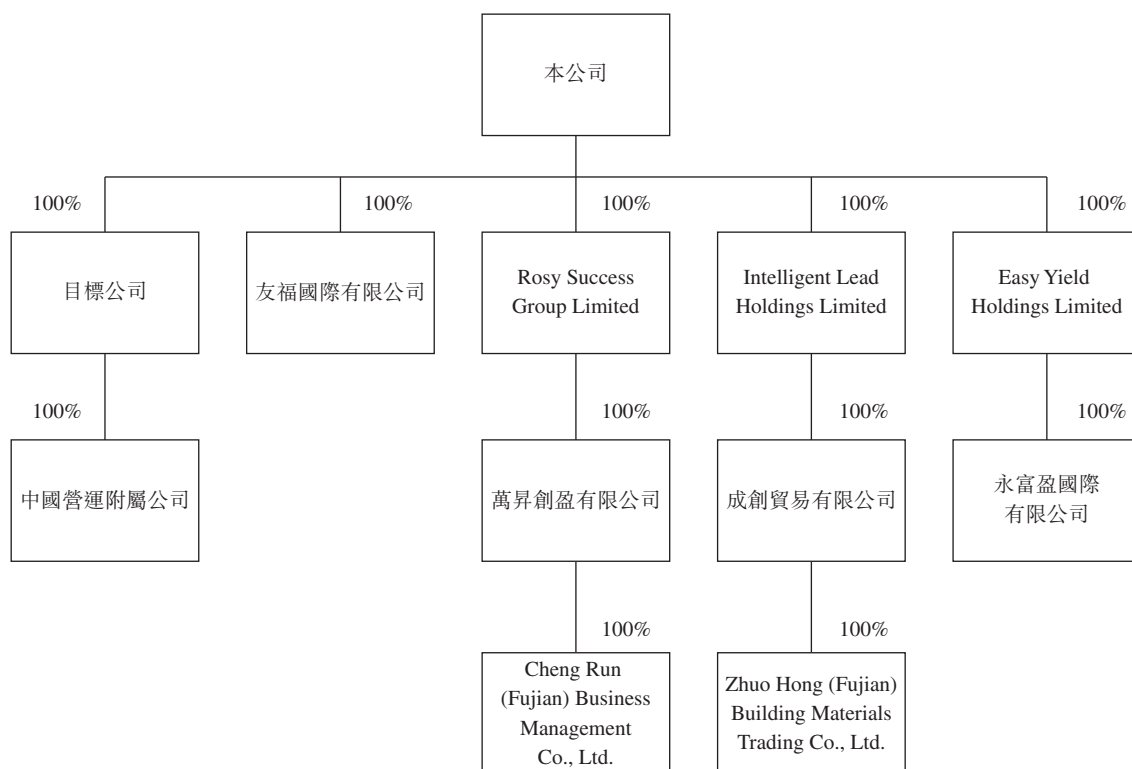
本公司

100%

目標公司

100%

中國營運附屬公司

100%

友福國際有限公司

100%

Rosy Success Group Limited

100%

萬昇創盈有限公司

100%

Cheng Run (Fujian) Business Management Co., Ltd.

100%

Intelligent Lead Holdings Limited

100%

成創貿易有限公司

100%

Zhuo Hong (Fujian) Building Materials Trading Co., Ltd.

100%

Easy Yield Holdings Limited

100%

永富盈國際有限公司